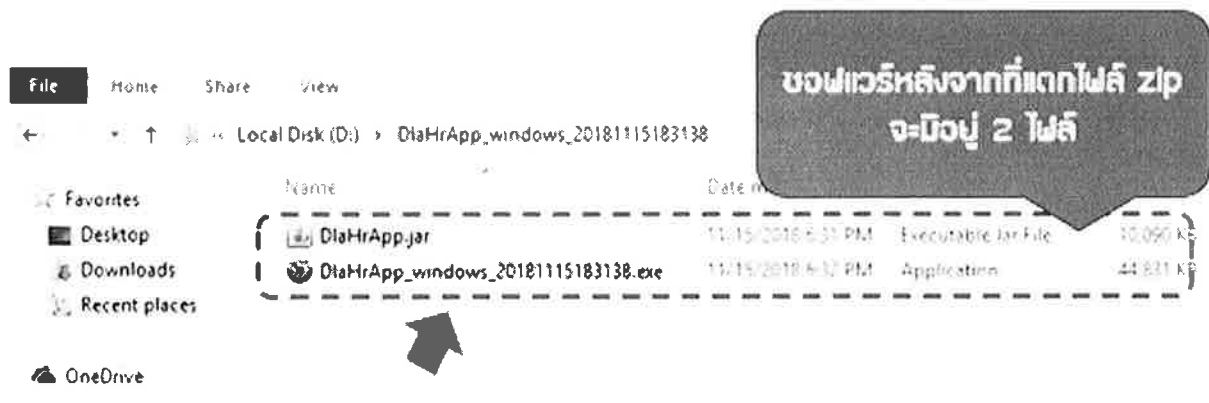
File Home Share View

← ↑ « Local Disk (D:) › DlaHrApp_windows_20181115183138

ซอฟแวร์หลังจากที่แตกไฟล์ zip จะมีอยู่ 2 ไฟล์

Favorites
Desktop
Downloads
Recent places

OneDrive

| Name | Date m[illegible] | | |
|---|---|---|---|
| DlaHrApp.jar | 11/15/2018 6:31 PM | Executable Jar File | 10,090 KB |
| DlaHrApp_windows_20181115183138.exe | 11/15/2018 6:32 PM | Application | 44,831 KB |